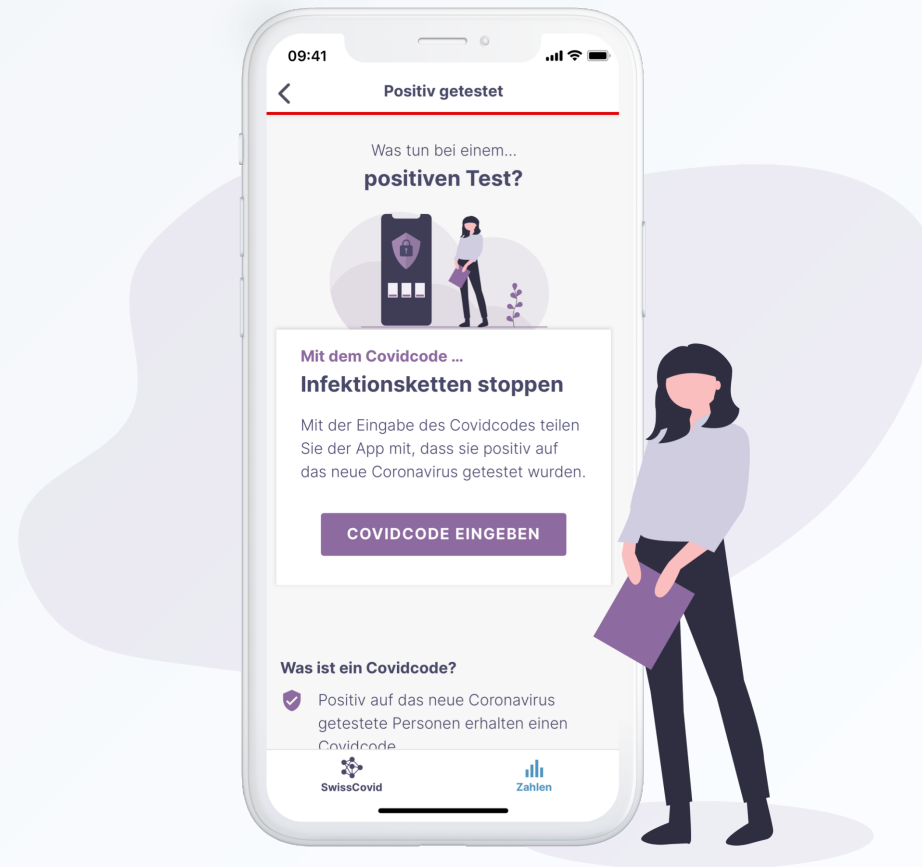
09:41

Positiv getestet

Was tun bei einem...
positiven Test?

Mit dem Covidcode ...
Infektionsketten stoppen

Mit der Eingabe des Covidcodes teilen Sie der App mit, dass sie positiv auf das neue Coronavirus getestet wurden.

COVIDCODE EINGEBEN

Was ist ein Covidcode?

Positiv auf das neue Coronavirus getestete Personen erhalten einen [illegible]

SwissCovid

Zahlen